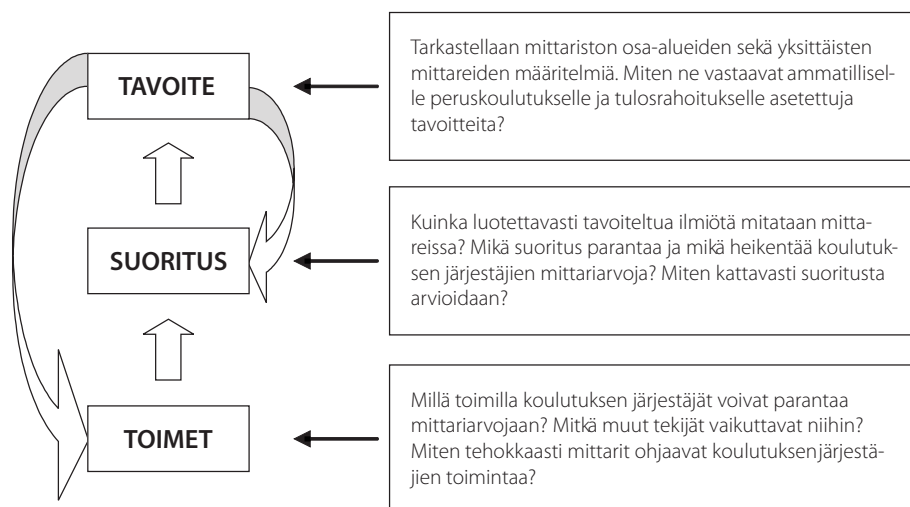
TAVOITE

SUORITUS

TOIMET

Tarkastellaan mittariston osa-alueiden sekä yksittäisten mittareiden määritelmiä. Miten ne vastaavat ammatilliselle peruskoulutukselle ja tulosrahoitukselle asetettuja tavoitteita?

Kuinka luotettavasti tavoiteltua ilmiötä mitataan mittareissa? Mikä suoritus parantaa ja mikä heikentää koulutuksen järjestäjien mittariarvoja? Miten kattavasti suoritusta arvioidaan?

Millä toimilla koulutuksen järjestäjät voivat parantaa mittariarvojaan? Mitkä muut tekijät vaikuttavat niihin? Miten tehokkaasti mittarit ohjaavat koulutuksenjärjestäjien toimintaa?